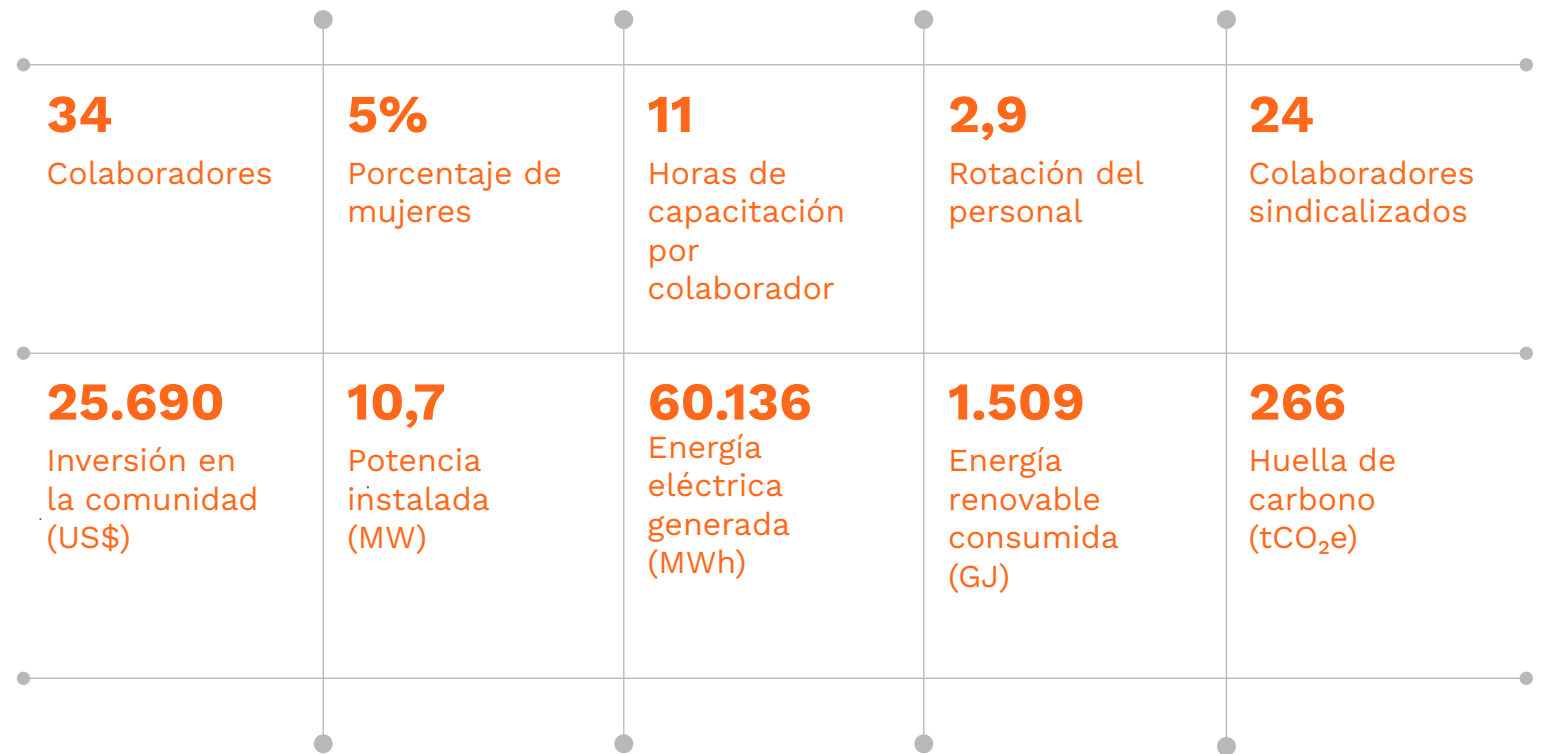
| | | | | |
|---|---|---|---|---|
| **34** Colaboradores | **5%** Porcentaje de mujeres | **11** Horas de capacitación por colaborador | **2,9** Rotación del personal | **24** Colaboradores sindicalizados |
| **25.690** Inversión en la comunidad (US$) | **10,7** Potencia instalada (MW) | **60.136** Energía eléctrica generada (MWh) | **1.509** Energía renovable consumida (GJ) | **266** Huella de carbono ($tCO_2e$) |